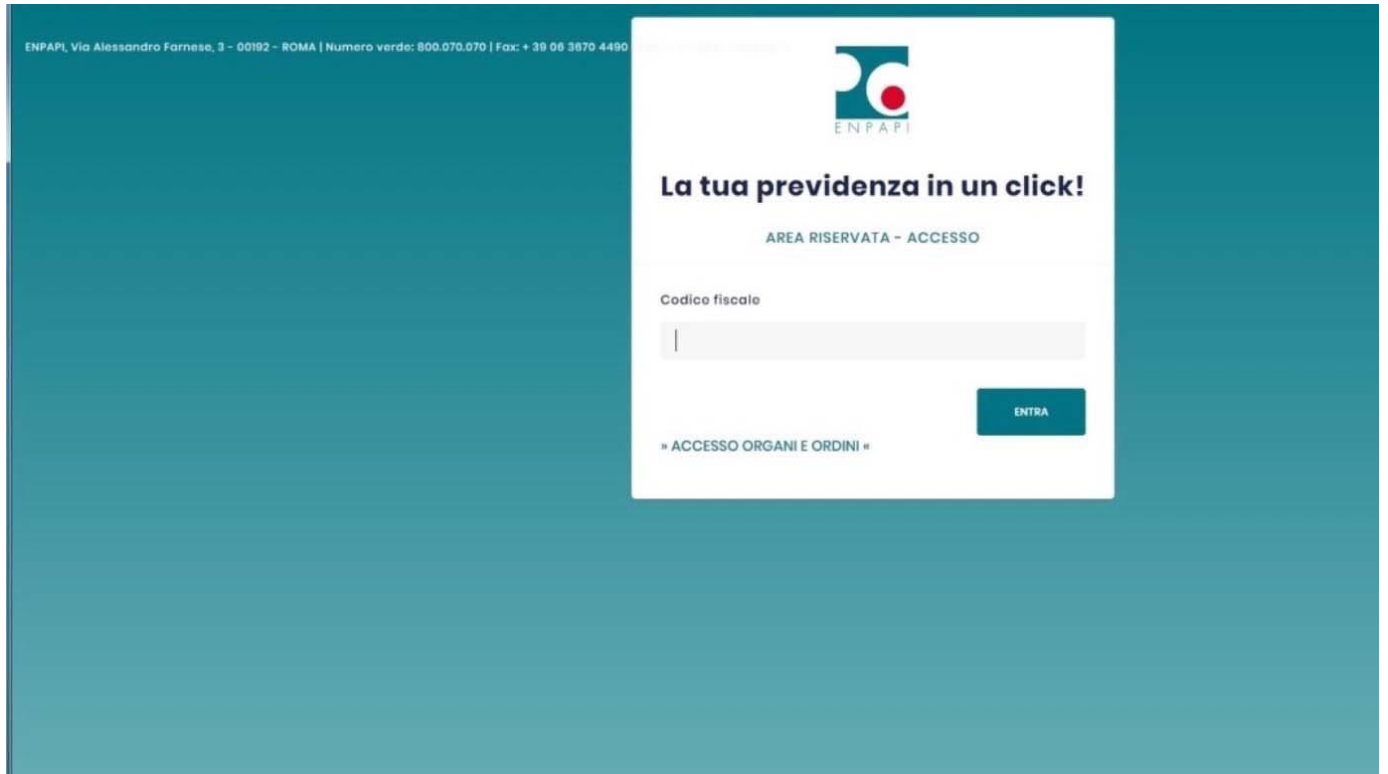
ENPAPI, Via Alessandro Farnese, 3 - 00192 - ROMA | Numero verde: 800.070.070 | Fax: + 39 06 3670 4490 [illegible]

ENPAPI

La tua previdenza in un click!

AREA RISERVATA - ACCESSO

Codice fiscale

ENTRA

» ACCESSO ORGANI E ORDINI «